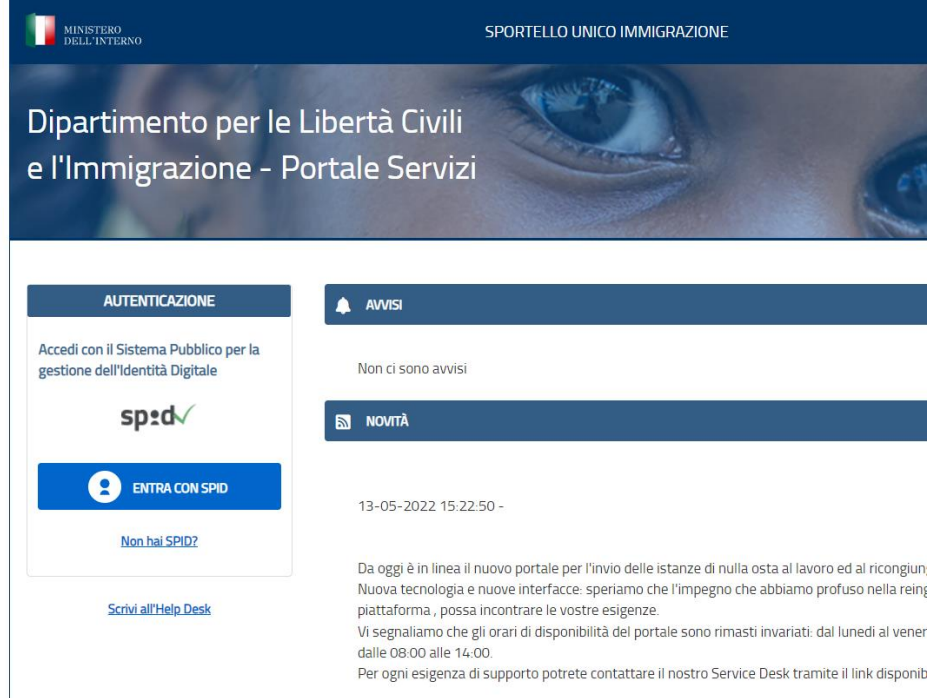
MINISTERO DELL'INTERNO

SPORTELLO UNICO IMMIGRAZIONE

Dipartimento per le Libertà Civili e l'Immigrazione - Portale Servizi

AUTENTICAZIONE

Accedi con il Sistema Pubblico per la gestione dell'Identità Digitale

spid

ENTRA CON SPID

Non hai SPID?

Scrivi all'Help Desk

AVVISI

Non ci sono avvisi

NOVITÀ

13-05-2022 15:22:50 -

Da oggi è in linea il nuovo portale per l'invio delle istanze di nulla osta al lavoro ed al ricongiun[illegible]
Nuova tecnologia e nuove interfacce: speriamo che l'impegno che abbiamo profuso nella reing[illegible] piattaforma , possa incontrare le vostre esigenze.
Vi segnaliamo che gli orari di disponibilità del portale sono rimasti invariati: dal lunedì al vener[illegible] dalle 08:00 alle 14:00.
Per ogni esigenza di supporto potrete contattare il nostro Service Desk tramite il link disponib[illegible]